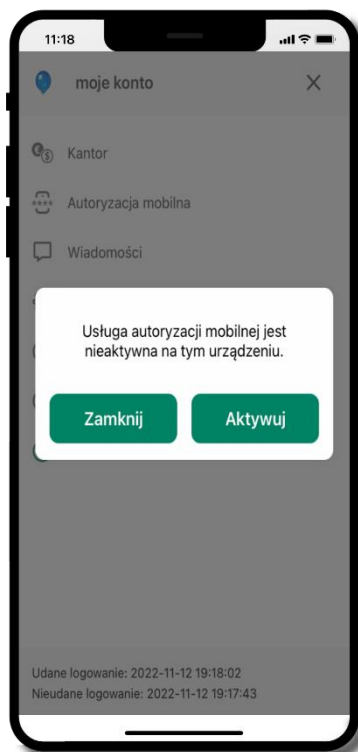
11:18

moje konto

Kantor

Autoryzacja mobilna

Wiadomości

Usługa autoryzacji mobilnej jest nieaktywna na tym urządzeniu.

Zamknij

Aktywuj

Udane logowanie: 2022-11-12 19:18:02
Nieudane logowanie: 2022-11-12 19:17:43